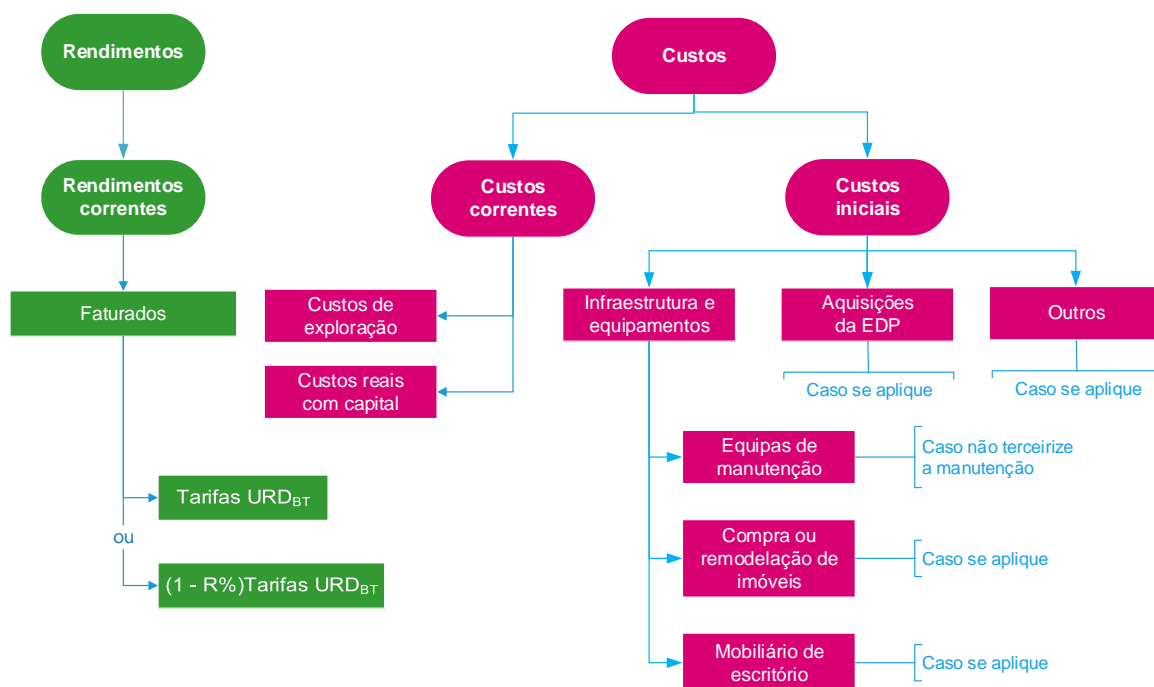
Rendimentos

Rendimentos correntes

Faturados

Tarifas $URD_{BT}$

ou

(1 - R%)Tarifas $URD_{BT}$

Custos

Custos correntes

Custos de exploração

Custos reais com capital

Custos iniciais

Infraestrutura e equipamentos

Aquisições da EDP

Caso se aplique

Outros

Caso se aplique

Equipas de manutenção

Caso não terceirize a manutenção

Compra ou remodelação de imóveis

Caso se aplique

Mobiliário de escritório

Caso se aplique